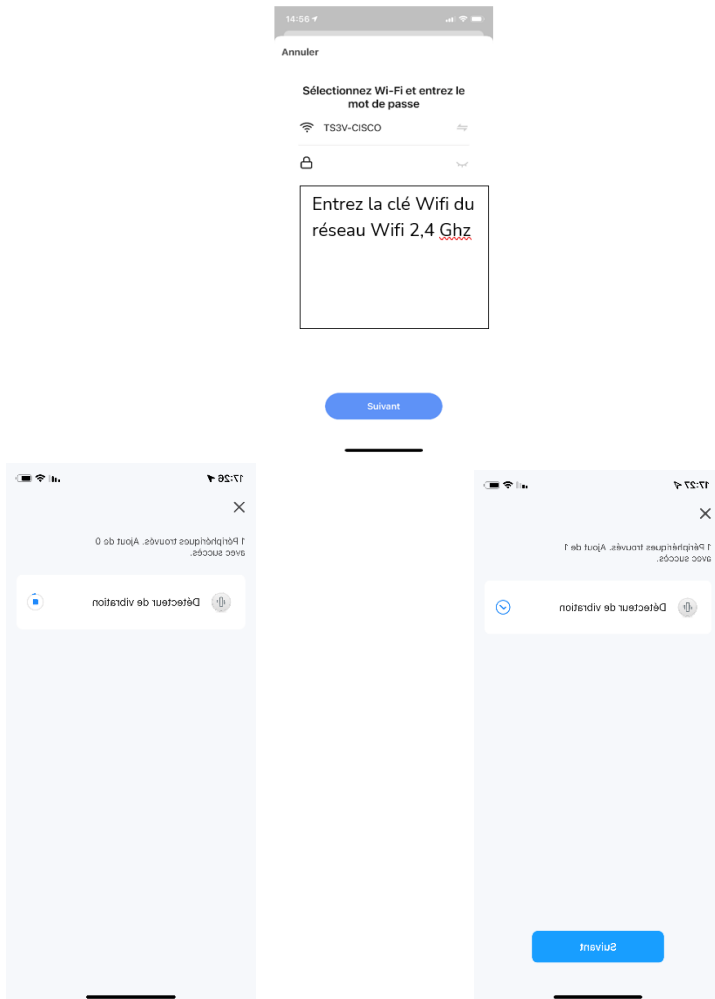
14:56

Annuler

Sélectionnez Wi-Fi et entrez le mot de passe

TS3V-CISCO

Entrez la clé Wifi du réseau Wifi 2,4 Ghz

Suivant

17:26

1 Périphériques trouvés. Ajout de 0 avec succès.

Détecteur de vibration

17:27

1 Périphériques trouvés. Ajout de 1 avec succès.

Détecteur de vibration

Suivant